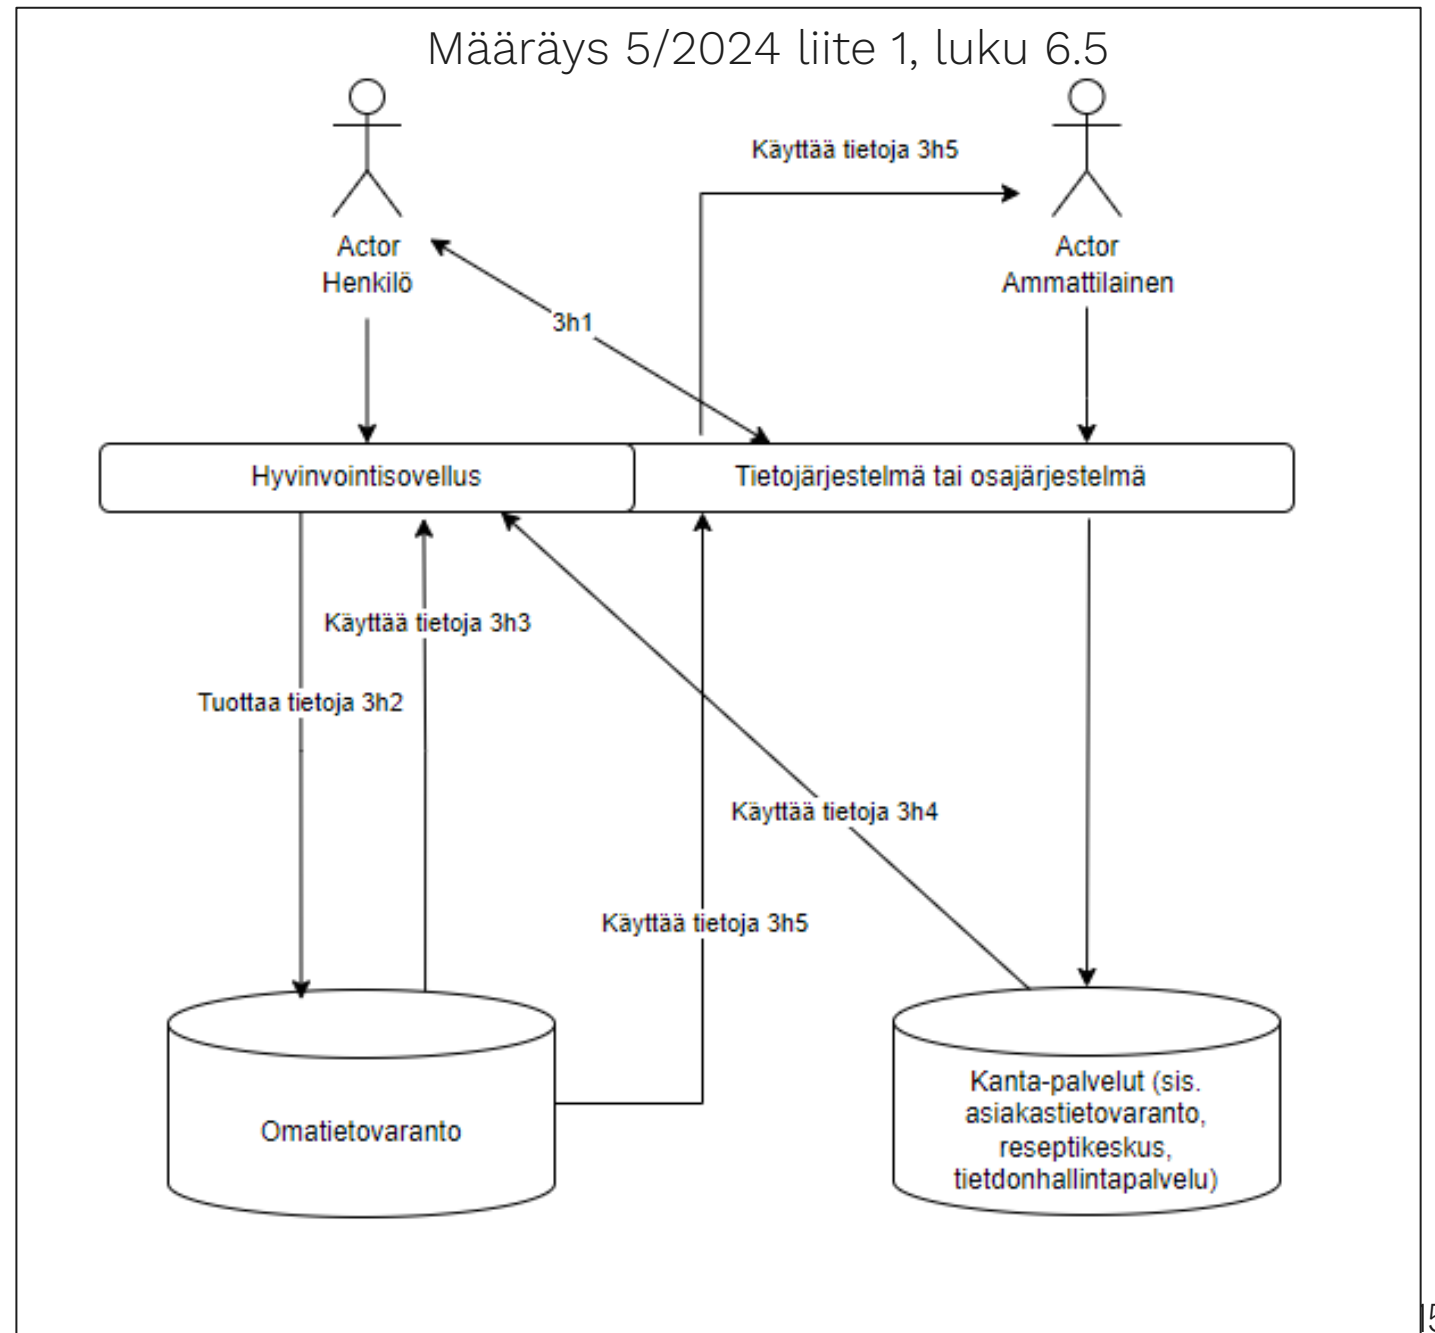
Määräys 5/2024 liite 1, luku 6.5

Käyttää tietoja 3h5

Actor
Henkilö

Actor
Ammattilainen

3h1

Hyvinvointisovellus

Tietojärjestelmä tai osajärjestelmä

Käyttää tietoja 3h3

Tuottaa tietoja 3h2

Käyttää tietoja 3h4

Käyttää tietoja 3h5

Omatietovaranto

Kanta-palvelut (sis. asiakastietovaranto, reseptikeskus, tietdonhallintapalvelu)

15